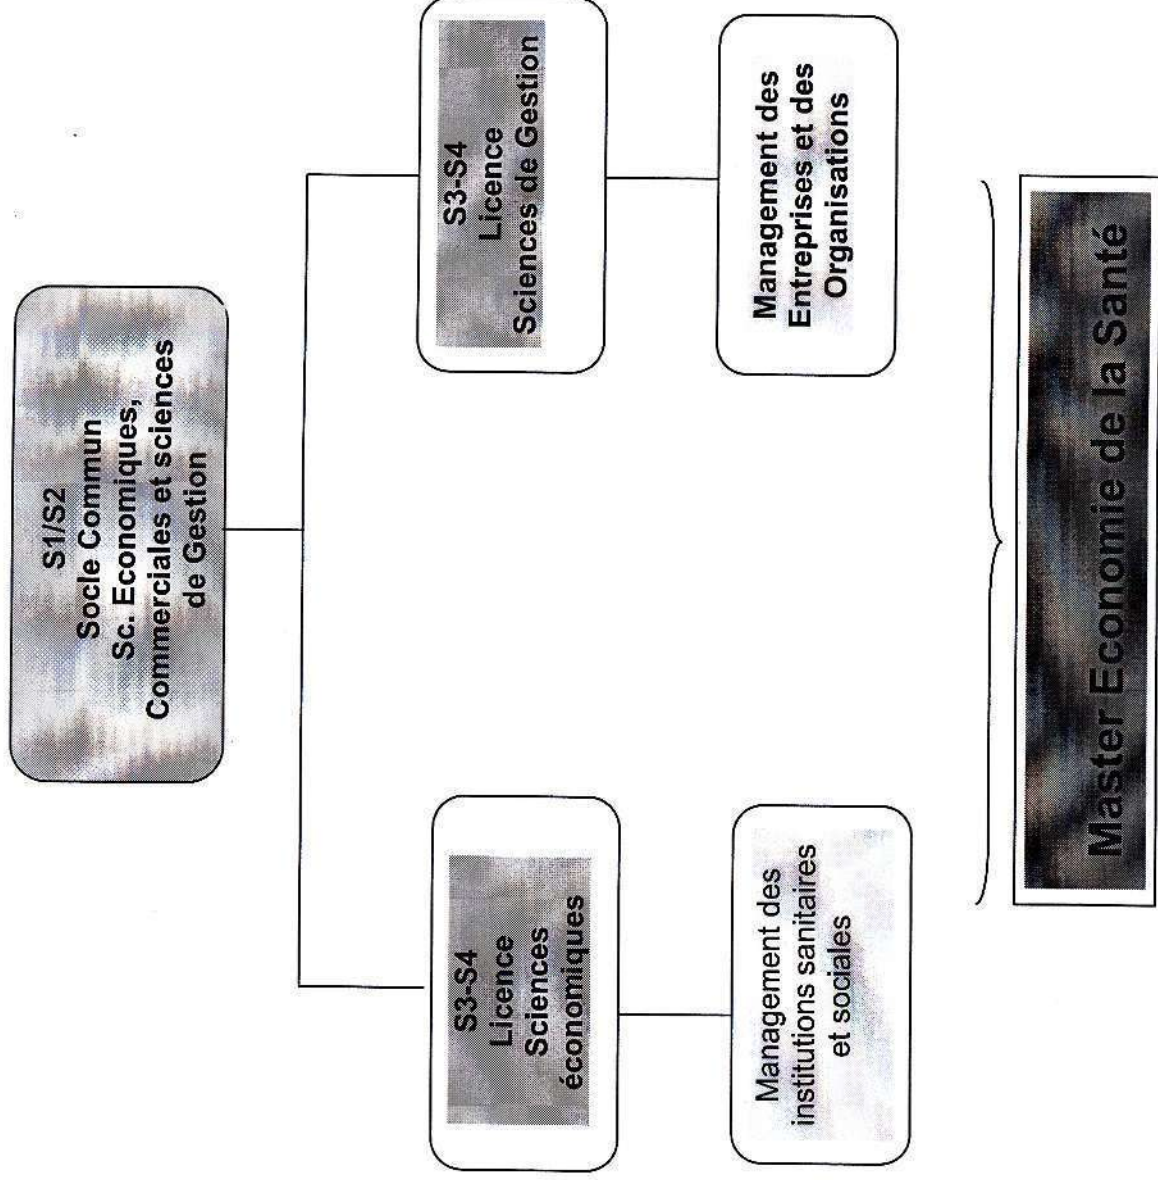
S1/S2
Socle Commun
Sc. Economiques,
Commerciales et sciences
de Gestion

S3-S4
Licence
Sciences de Gestion

Management des
Entreprises et des
Organisations

S3-S4
Licence
Sciences
économiques

Management des
institutions sanitaires
et sociales

Master Economie de la Santé